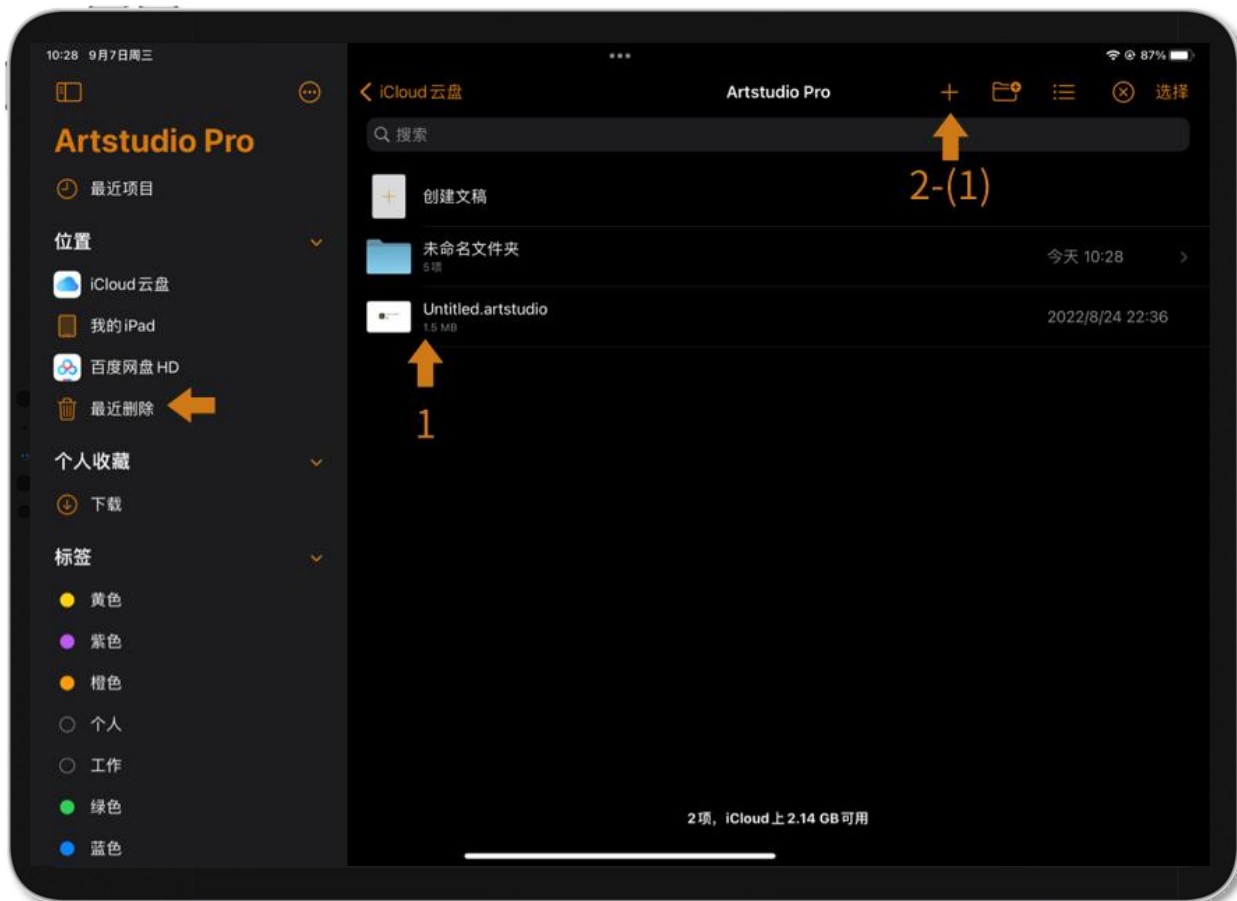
10:28 9月7日周三

87%

Artstudio Pro

最近项目

位置

iCloud 云盘

我的 iPad

百度网盘 HD

最近删除

个人收藏

下载

标签

黄色

紫色

橙色

个人

工作

绿色

蓝色

iCloud 云盘

Artstudio Pro

选择

搜索

2-(1)

创建文稿

未命名文件夹
5项

今天 10:28

Untitled.artstudio
1.5 MB

2022/8/24 22:36

1

2项，iCloud上 2.14 GB 可用